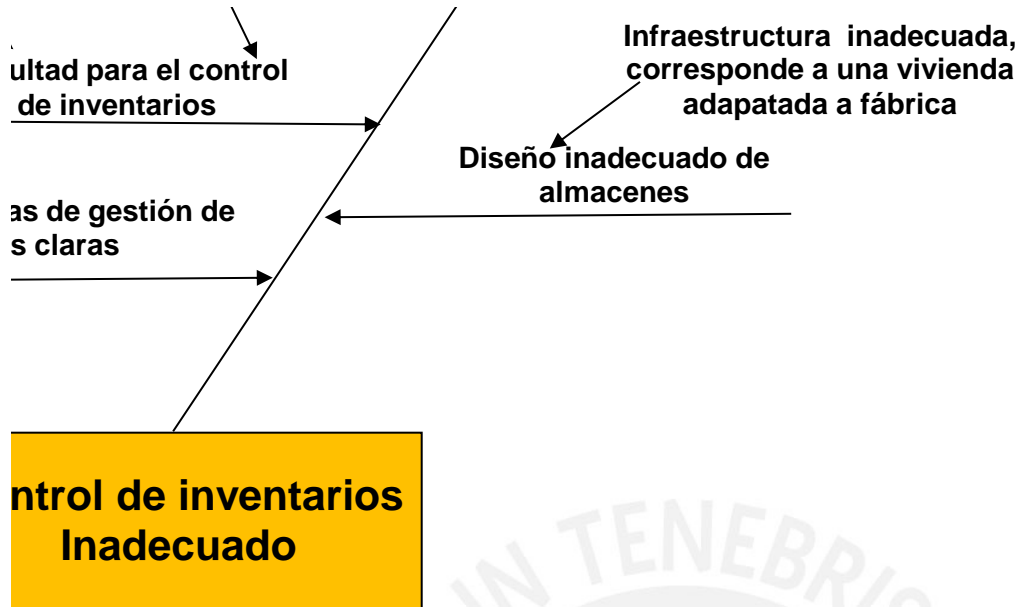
ultad para el control de inventarios

Infraestructura inadecuada, corresponde a una vivienda adapatada a fábrica

Diseño inadecuado de almacenes

as de gestión de s claras

ntrol de inventarios Inadecuado

IN TENEBRIS